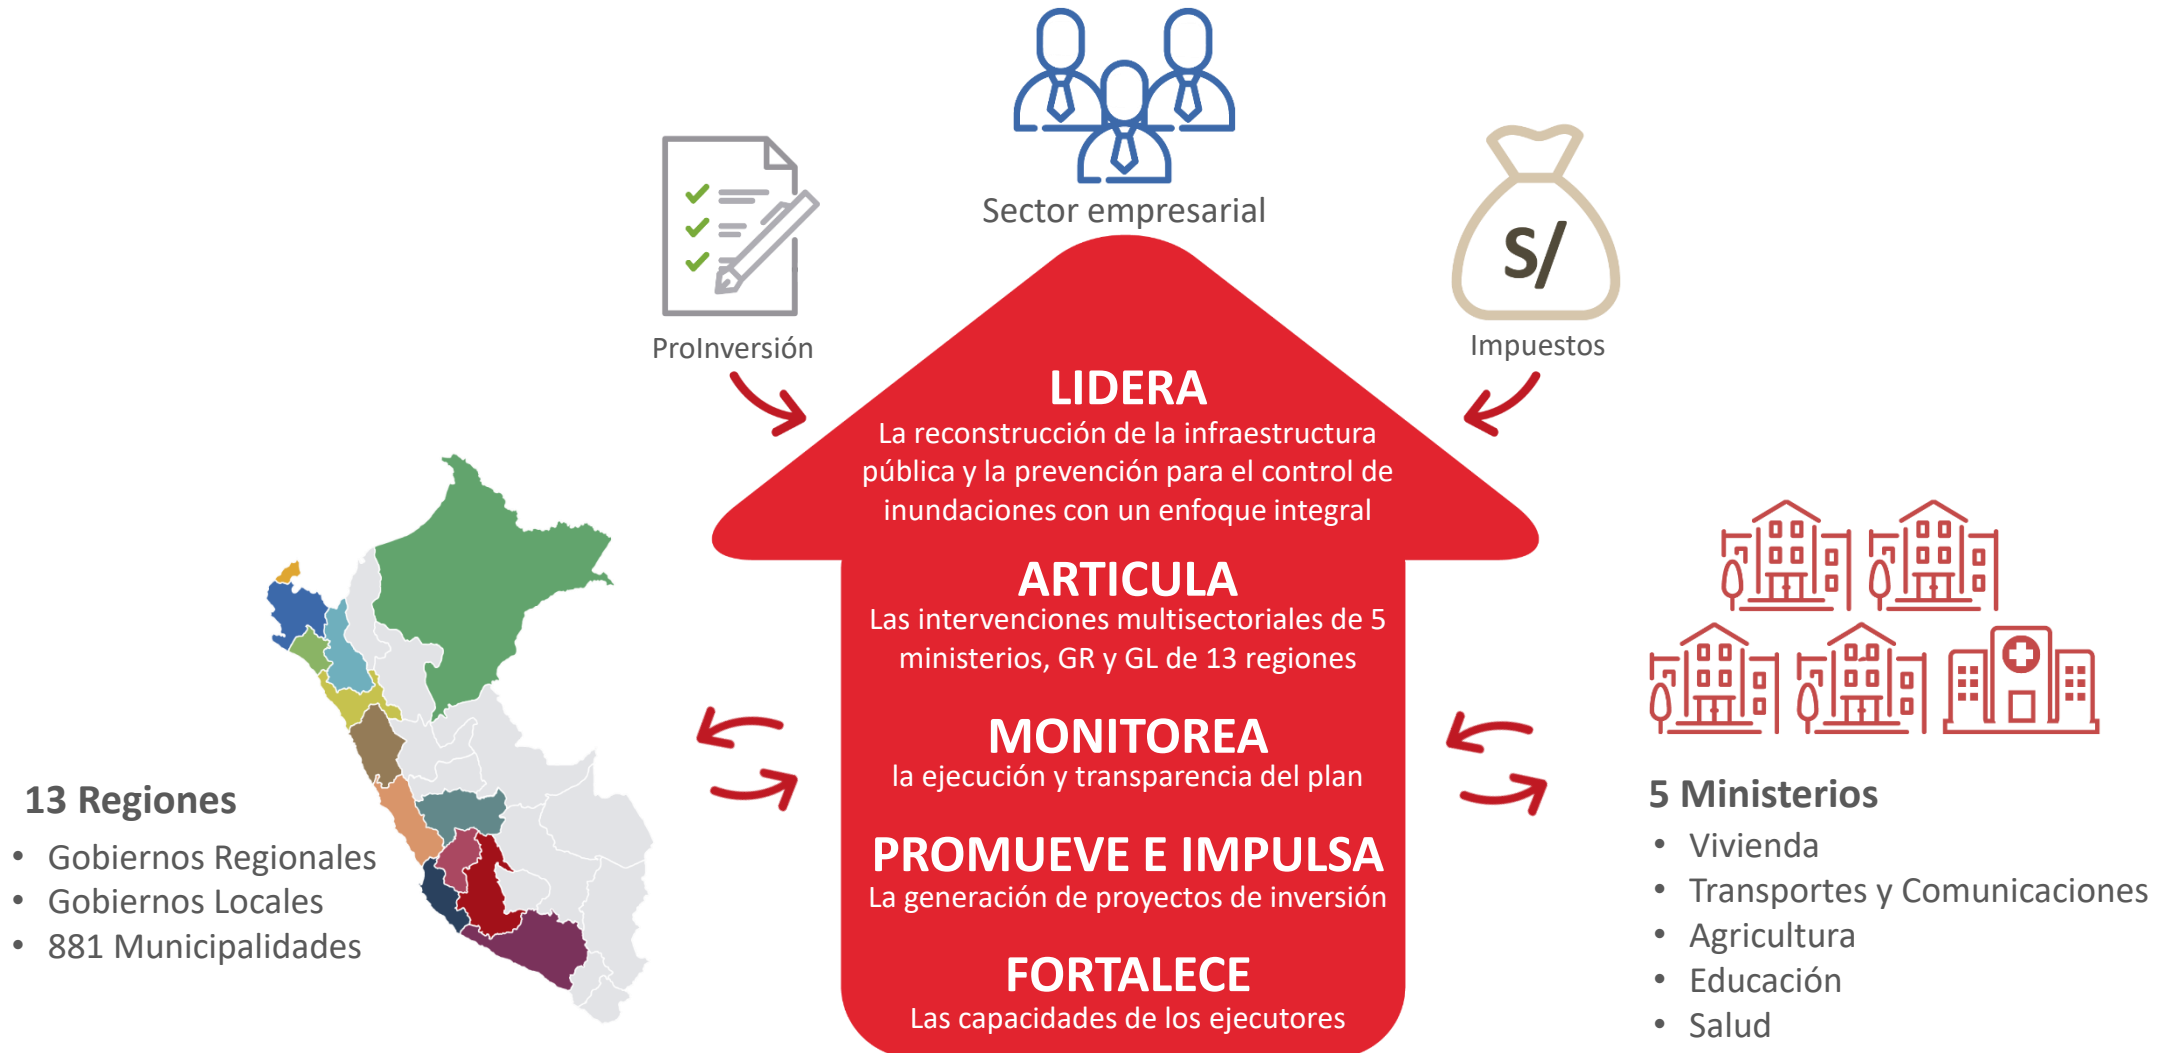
Sector empresarial

ProInversión

S/

Impuestos

LIDERA
La reconstrucción de la infraestructura pública y la prevención para el control de inundaciones con un enfoque integral

ARTICULA
Las intervenciones multisectoriales de 5 ministerios, GR y GL de 13 regiones

MONITOREA
la ejecución y transparencia del plan

PROMUEVE E IMPULSA
La generación de proyectos de inversión

FORTALECE
Las capacidades de los ejecutores

13 Regiones
• Gobiernos Regionales
• Gobiernos Locales
• 881 Municipalidades

5 Ministerios
• Vivienda
• Transportes y Comunicaciones
• Agricultura
• Educación
• Salud